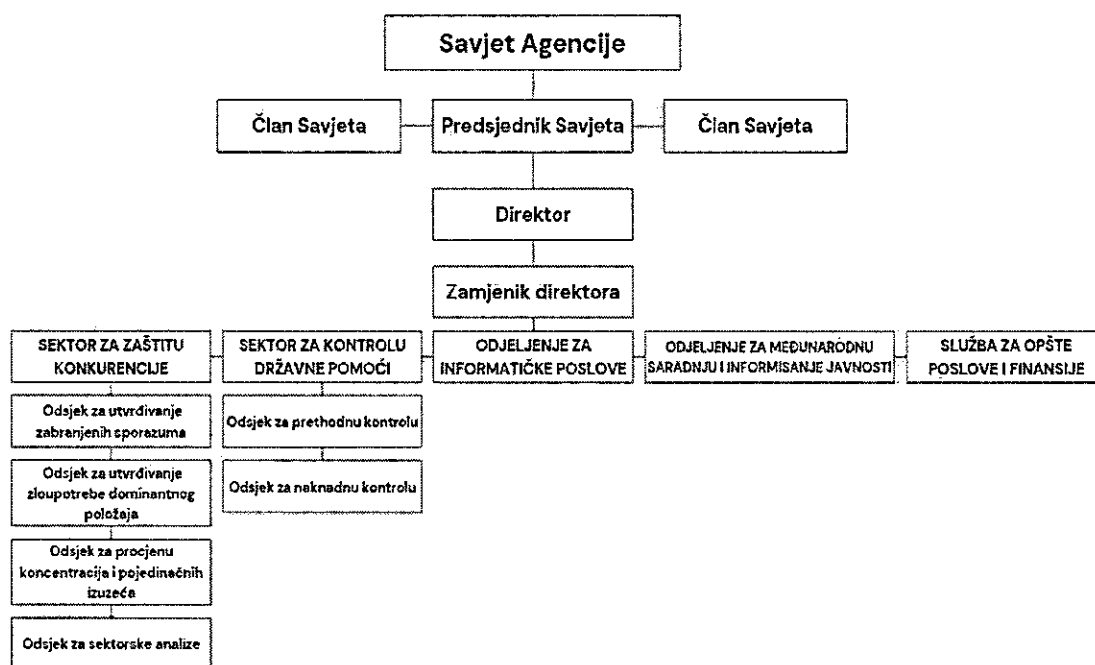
Savjet Agencije

Član Savjeta

Predsjednik Savjeta

Član Savjeta

Direktor

Zamjenik direktora

SEKTOR ZA ZAŠTITU KONKURENCIJE

SEKTOR ZA KONTROLU DRŽAVNE POMOĆI

ODJELJENJE ZA INFORMATIČKE POSLOVE

ODJELJENJE ZA MEĐUNARODNU SARADNJU I INFORMISANJE JAVNOSTI

SLUŽBA ZA OPŠTE POSLOVE I FINANSIJE

Odsjek za utvrđivanje zabranjenih sporazuma

Odsjek za utvrđivanje zloupotrebe dominantnog položaja

Odsjek za procjenu koncentracija i pojedinačnih izuzeća

Odsjek za sektorske analize

Odsjek za prethodnu kontrolu

Odsjek za naknadnu kontrolu